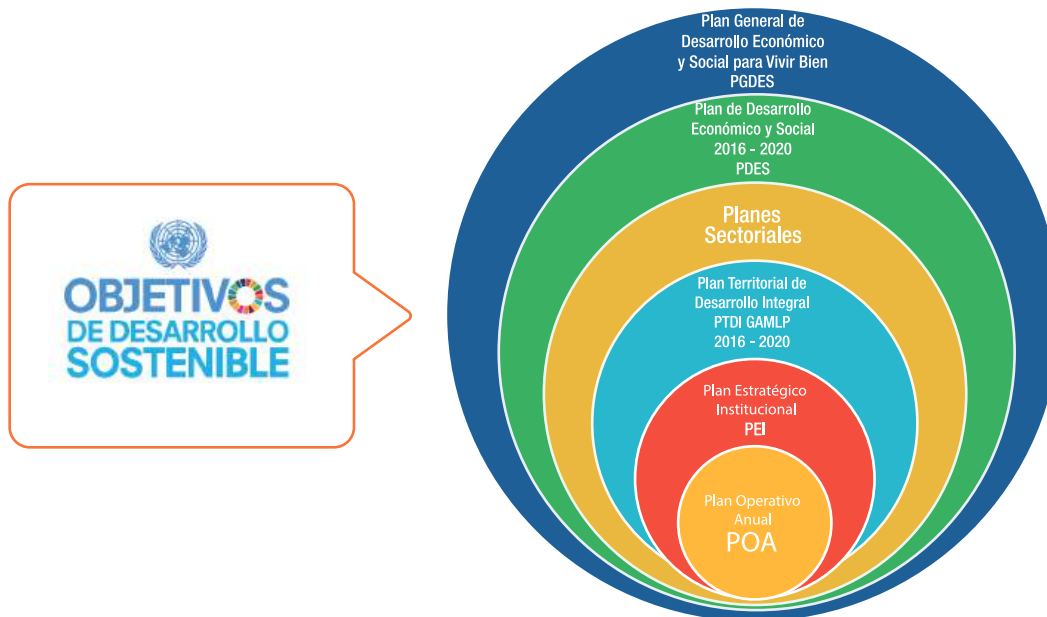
OBJETIVOS DE DESARROLLO SOSTENIBLE

Plan General de Desarrollo Económico y Social para Vivir Bien PGDES

Plan de Desarrollo Económico y Social 2016 - 2020 PDES

Planes Sectoriales

Plan Territorial de Desarrollo Integral PTDI GAMLP 2016 - 2020

Plan Estratégico Institucional PEI

Plan Operativo Anual POA